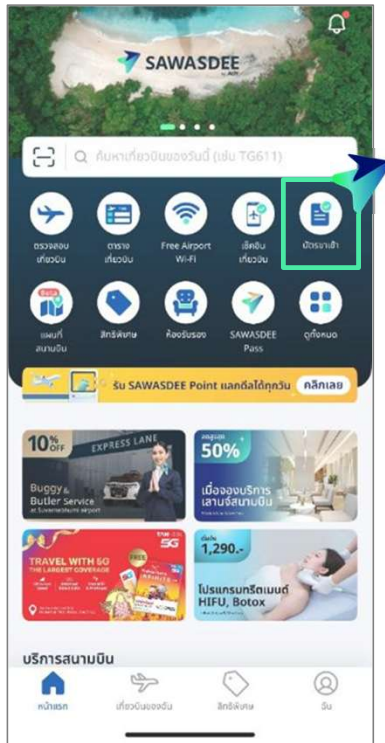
SAWASDEE by AOT

ค้นหาเที่ยวบินของวันนี้ (เช่น TG611)

ตรวจสอบเที่ยวบิน

ตารางเที่ยวบิน

Free Airport Wi-Fi

เช็คอินเที่ยวบิน

บัตรขาเข้า

Beta

แผนที่สนามบิน

สิทธิพิเศษ

ห้องรับรอง

SAWASDEE Pass

ดูทั้งหมด

รับ SAWASDEE Point แลกดีลได้ทุกวัน คลิกเลย

10% OFF

EXPRESS LANE

Buggy & Butler Service at Suvarnabhumi airport

ลดสูงสุด 50%

เมื่อจองบริการเลานจ์สนามบิน

TRAVEL WITH 5G THE LARGEST COVERAGE

FREE

5G

เริ่มต้น 1,290.-

โปรแกรมทรีตเมนต์ HIFU, Botox

บริการสนามบิน

หน้าแรก

เที่ยวบินของฉัน

สิทธิพิเศษ

ฉัน